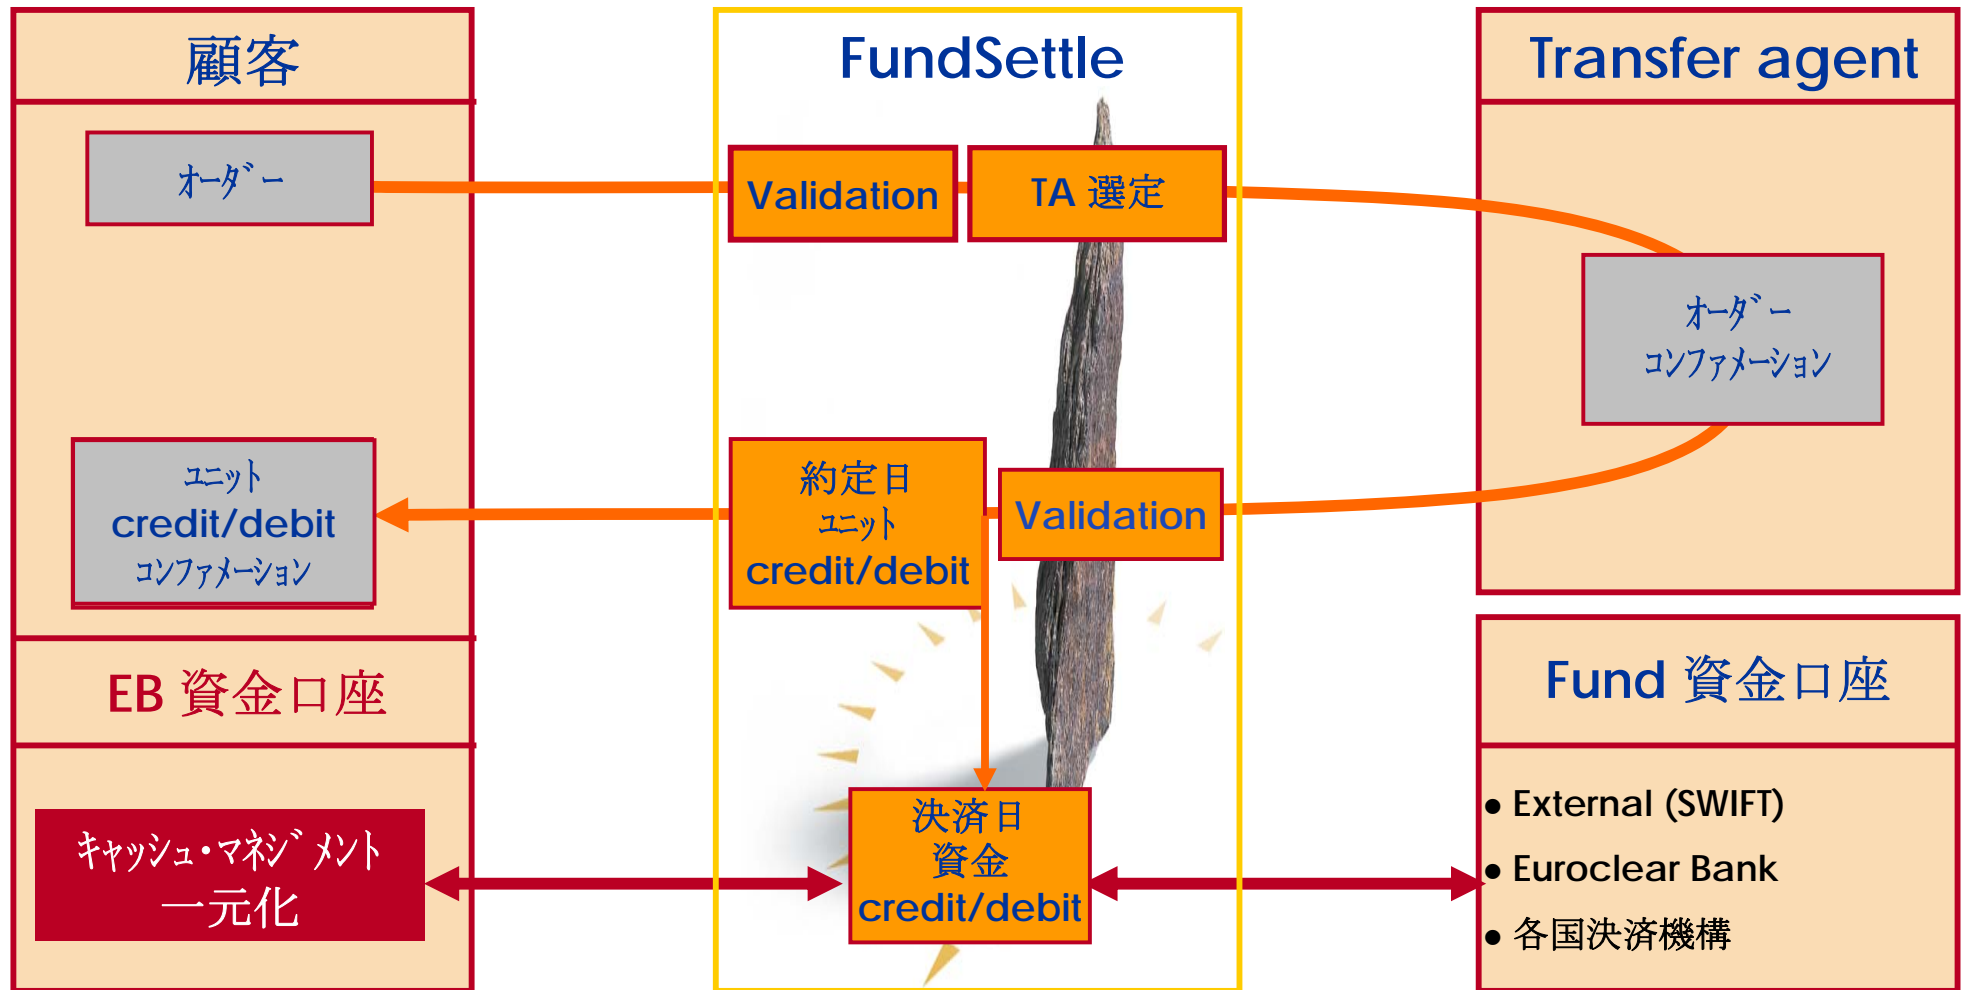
顧客

ｵｰﾀﾞｰ

ﾕﾆｯﾄ
credit/debit
ｺﾝﾌｧﾒｰｼｮﾝ

EB 資金口座

ｷｬｯｼｭ・ﾏﾈｼﾞﾒﾝﾄ
一元化

FundSettle

Validation

TA 選定

約定日
ﾕﾆｯﾄ
credit/debit

Validation

決済日
資金
credit/debit

Transfer agent

ｵｰﾀﾞｰ
ｺﾝﾌｧﾒｰｼｮﾝ

Fund 資金口座

• External (SWIFT)
• Euroclear Bank
• 各国決済機構